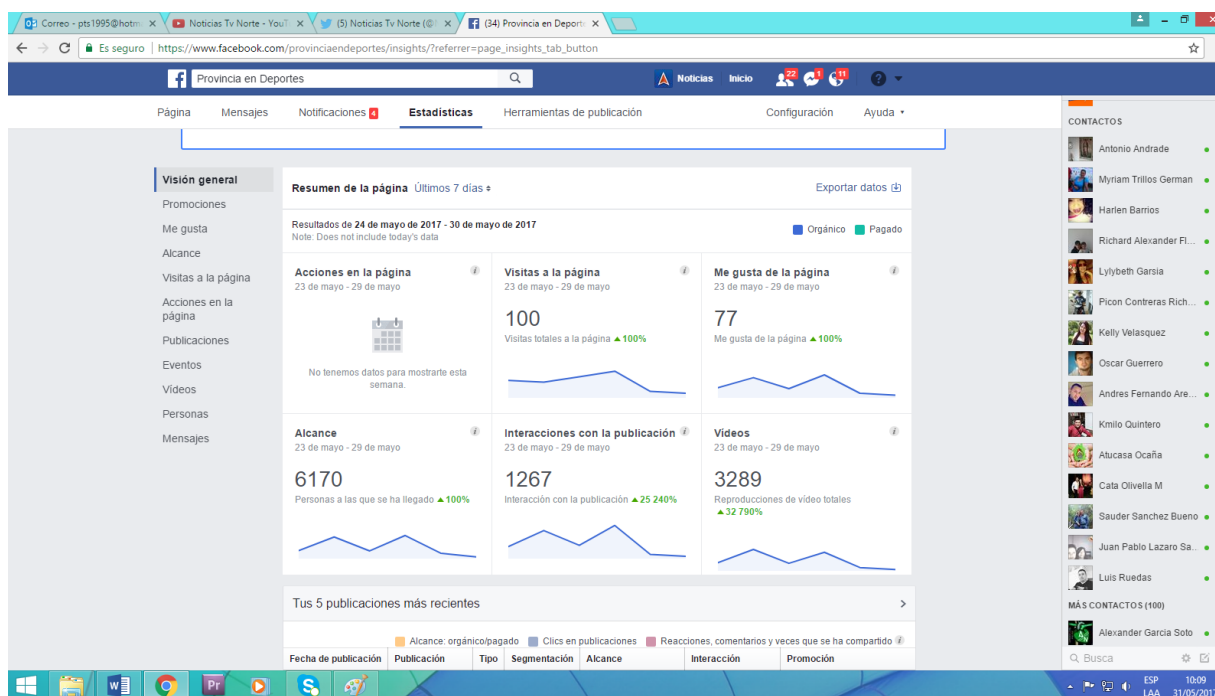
Correo - pts1995@hotm ×
Noticias Tv Norte - YouT ×
(5) Noticias Tv Norte (@ ×
(34) Provincia en Deporte ×

Es seguro | https://www.facebook.com/provinciaendeportes/insights/?referrer=page_insights_tab_button

Provincia en Deportes
Noticias Inicio 22 1 11

Página Mensajes Notificaciones 4 Estadísticas Herramientas de publicación Configuración Ayuda

Visión general
Promociones
Me gusta
Alcance
Visitas a la página
Acciones en la página
Publicaciones
Eventos
Videos
Personas
Mensajes

Resumen de la página Últimos 7 días
Exportar datos

Resultados de 24 de mayo de 2017 - 30 de mayo de 2017
Note: Does not include today's data
Orgánico Pagado

Acciones en la página
23 de mayo - 29 de mayo
No tenemos datos para mostrarte esta semana.

Visitas a la página
23 de mayo - 29 de mayo
100
Visitas totales a la página ▲100%

Me gusta de la página
23 de mayo - 29 de mayo
77
Me gusta de la página ▲100%

Alcance
23 de mayo - 29 de mayo
6170
Personas a las que se ha llegado ▲100%

Interacciones con la publicación
23 de mayo - 29 de mayo
1267
Interacción con la publicación ▲25 240%

Videos
23 de mayo - 29 de mayo
3289
Reproducciones de vídeo totales ▲32 790%

Tus 5 publicaciones más recientes

Alcance: orgánico/pagado Clics en publicaciones Reacciones, comentarios y veces que se ha compartido

| Fecha de publicación | Publicación | Tipo | Segmentación | Alcance | Interacción | Promoción |
|---|---|---|---|---|---|---|

CONTACTOS
Antonio Andrade
Myriam Trillos German
Harlen Barrios
Richard Alexander Fl...
Lylybeth Garsia
Picon Contreras Rich...
Kelly Velasquez
Oscar Guerrero
Andres Fernando Are...
Kmilo Quintero
Atucasa Ocaña
Cata Olivella M
Sauder Sanchez Bueno
Juan Pablo Lazaro Sa...
Luis Ruedas
MÁS CONTACTOS (100)
Alexander Garcia Soto
Busca

ESP LAA 10:09 31/05/2017